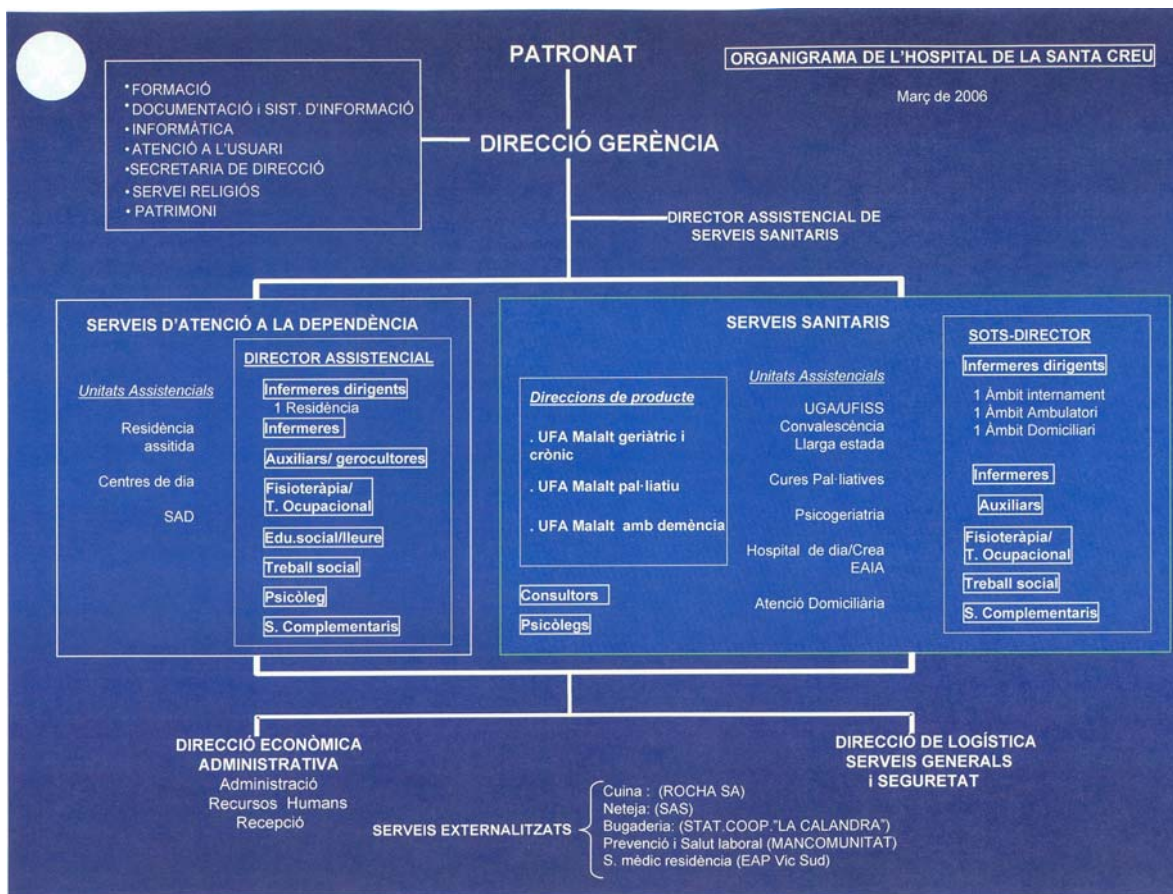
PATRONAT

ORGANIGRAMA DE L'HOSPITAL DE LA SANTA CREU

Març de 2006

• FORMACIÓ
• DOCUMENTACIÓ i SIST. D'INFORMACIÓ
• INFORMÀTICA
• ATENCIÓ A L'USUARI
• SECRETARIA DE DIRECCIÓ
• SERVEI RELIGIÓS
• PATRIMONI

DIRECCIÓ GERÈNCIA

DIRECTOR ASSISTENCIAL DE SERVEIS SANITARIS

SERVEIS D'ATENCIÓ A LA DEPENDÈNCIA

DIRECTOR ASSISTENCIAL

Unitats Assistencials

Residència assitida

Centres de dia

SAD

Infermeres dirigents
1 Residència

Infermeres

Auxiliars/ gerocultores

Fisioteràpia/ T. Ocupacional

Edu.social/lleure

Treball social

Psicòleg

S. Complementaris

SERVEIS SANITARIS

Direccions de producte

. UFA Malalt geriàtric i crònic

. UFA Malalt pal·liatiu

. UFA Malalt amb demència

Consultors

Psicòlegs

Unitats Assistencials

UGA/UFISS
Convalescència
Llarga estada

Cures Pal·liatives

Psicogeriatria

Hospital de dia/Crea
EAIA

Atenció Domiciliària

SOTS-DIRECTOR

Infermeres dirigents

1 Àmbit internament
1 Àmbit Ambulatori
1 Àmbit Domiciliari

Infermeres

Auxiliars

Fisioteràpia/ T. Ocupacional

Treball social

S. Complementaris

DIRECCIÓ ECONÒMICA ADMINISTRATIVA
Administració
Recursos Humans
Recepció

DIRECCIÓ DE LOGÍSTICA SERVEIS GENERALS i SEGURETAT

SERVEIS EXTERNALITZATS
Cuina : (ROCHA SA)
Neteja: (SAS)
Bugaderia: (STAT.COOP."LA CALANDRA")
Prevenció i Salut laboral (MANCOMUNITAT)
S. mèdic residència (EAP Vic Sud)